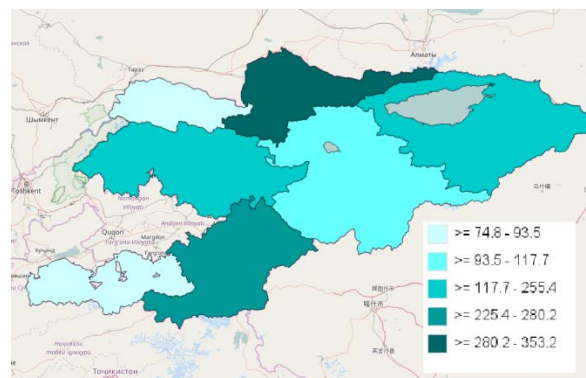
Алматы
Taraz
Шымкент
Toshkent
Namangan Viloyati
Andijan Viloyati
Quqon
Farg'ona Viloyati
Margilon
Хучанд
Ferghana
Ноҳияҳои тобеи ҷумҳурӣ
Тоҷикистон
乌什县
阿图什市
喀什市
英吉沙县

>= 74.8 - 93.5
>= 93.5 - 117.7
>= 117.7 - 255.4
>= 225.4 - 280.2
>= 280.2 - 353.2